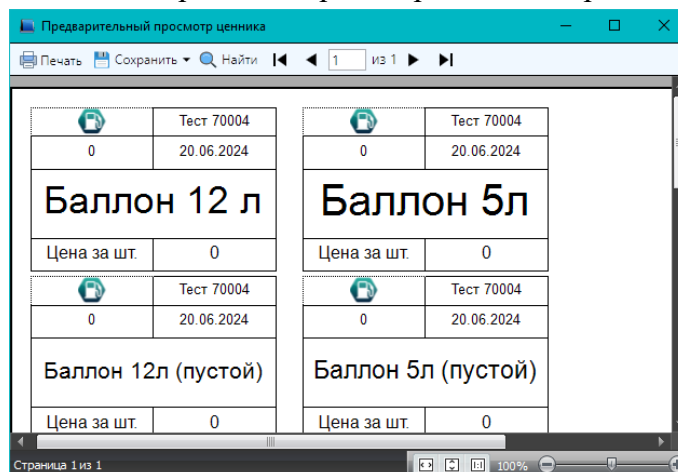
Предварительный просмотр ценника

Печать Сохранить Найти 1 из 1

| | Тест 70004 |
|---|---|
| 0 | 20.06.2024 |
| Баллон 12 л | |
| Цена за шт. | 0 |

| | Тест 70004 |
|---|---|
| 0 | 20.06.2024 |
| Баллон 5л | |
| Цена за шт. | 0 |

| | Тест 70004 |
|---|---|
| 0 | 20.06.2024 |
| Баллон 12л (пустой) | |
| Цена за шт. | 0 |

| | Тест 70004 |
|---|---|
| 0 | 20.06.2024 |
| Баллон 5л (пустой) | |
| Цена за шт. | 0 |

Страница 1 из 1

100%